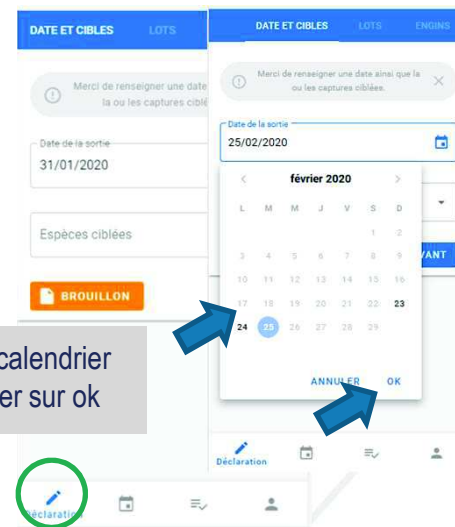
DATE ET CIBLES LOTS

Merci de renseigner une date la ou les captures ciblé

Date de la sortie
31/01/2020

Espèces ciblées

BROUILLON

calendrier
er sur ok

Déclaration

DATE ET CIBLES LOTS ENGINS

Merci de renseigner une date ainsi que la ou les captures ciblées.

Date de la sortie
25/02/2020

février 2020

| L | M | M | J | V | S | D |
|---|---|---|---|---|---|---|
| | | | | | 1 | 2 |
| 3 | 4 | 5 | 6 | 7 | 8 | 9 |
| 10 | 11 | 12 | 13 | 14 | 15 | 16 |
| 17 | 18 | 19 | 20 | 21 | 22 | 23 |
| 24 | 25 | 26 | 27 | 28 | 29 | |

ANNULER OK

VANT

Déclaration